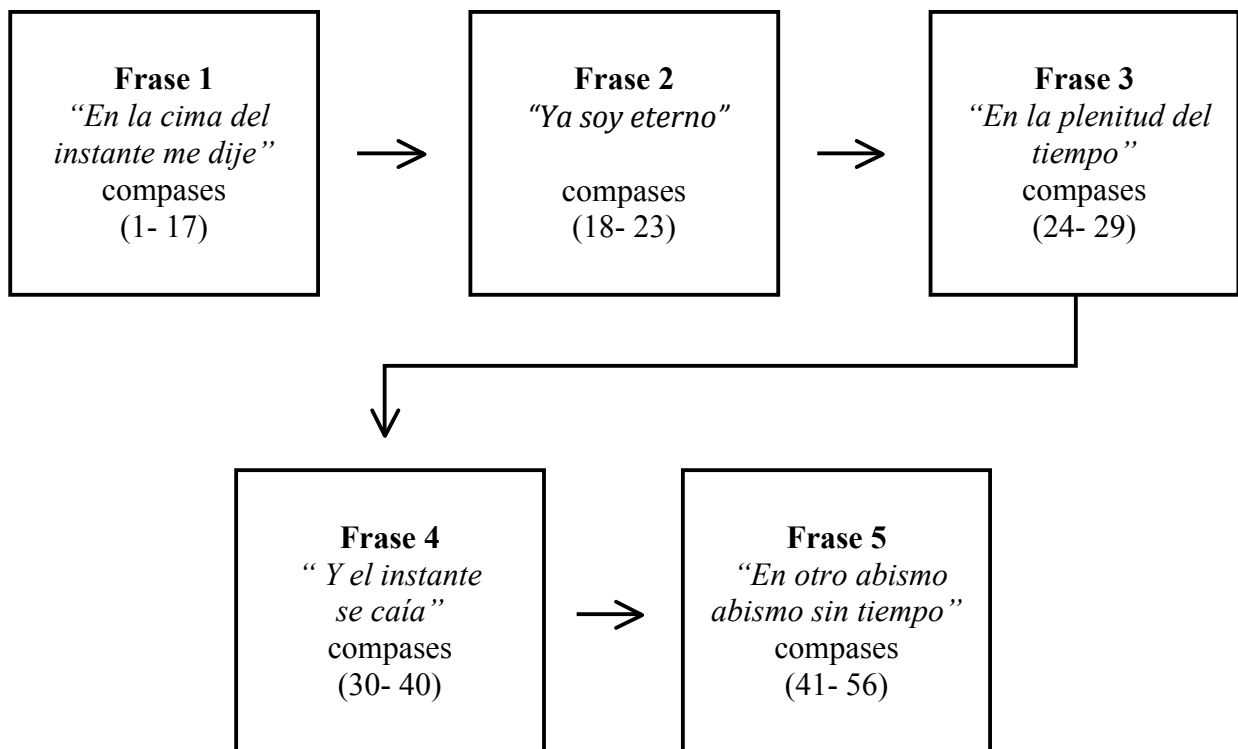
**Frase 1**
*"En la cima del instante me dije"*
compases
(1- 17)

**Frase 2**
*"Ya soy eterno"*
compases
(18- 23)

**Frase 3**
*"En la plenitud del tiempo"*
compases
(24- 29)

**Frase 4**
*" Y el instante se caía"*
compases
(30- 40)

**Frase 5**
*"En otro abismo abismo sin tiempo"*
compases
(41- 56)